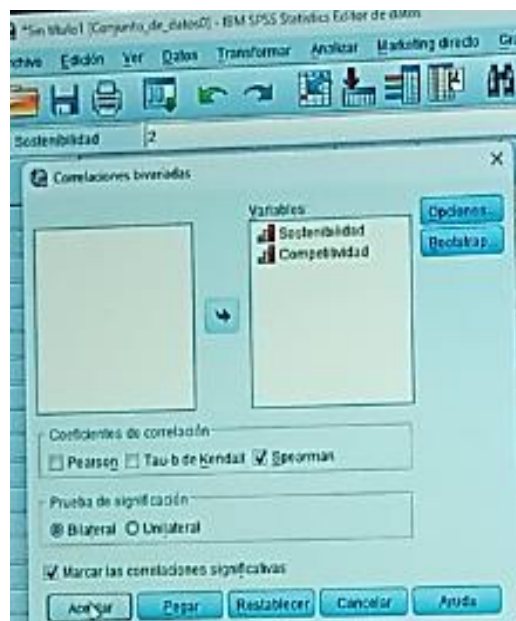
*Sin título1 [Conjunto_de_datos0] - IBM SPSS Statistics Editor de datos

rchivo Edición Ver Datos Transformar Analizar Marketing directo Gr

Sostenibilidad 2

Correlaciones bivariadas

Variables:
Sostenibilidad
Competitividad

Opciones...
Bootstrap...

Coeficientes de correlación
Pearson Tau-b de Kendall Spearman

Prueba de significación
Bilateral Unilateral

Marcar las correlaciones significativas

Aceptar Pegar Restablecer Cancelar Ayuda